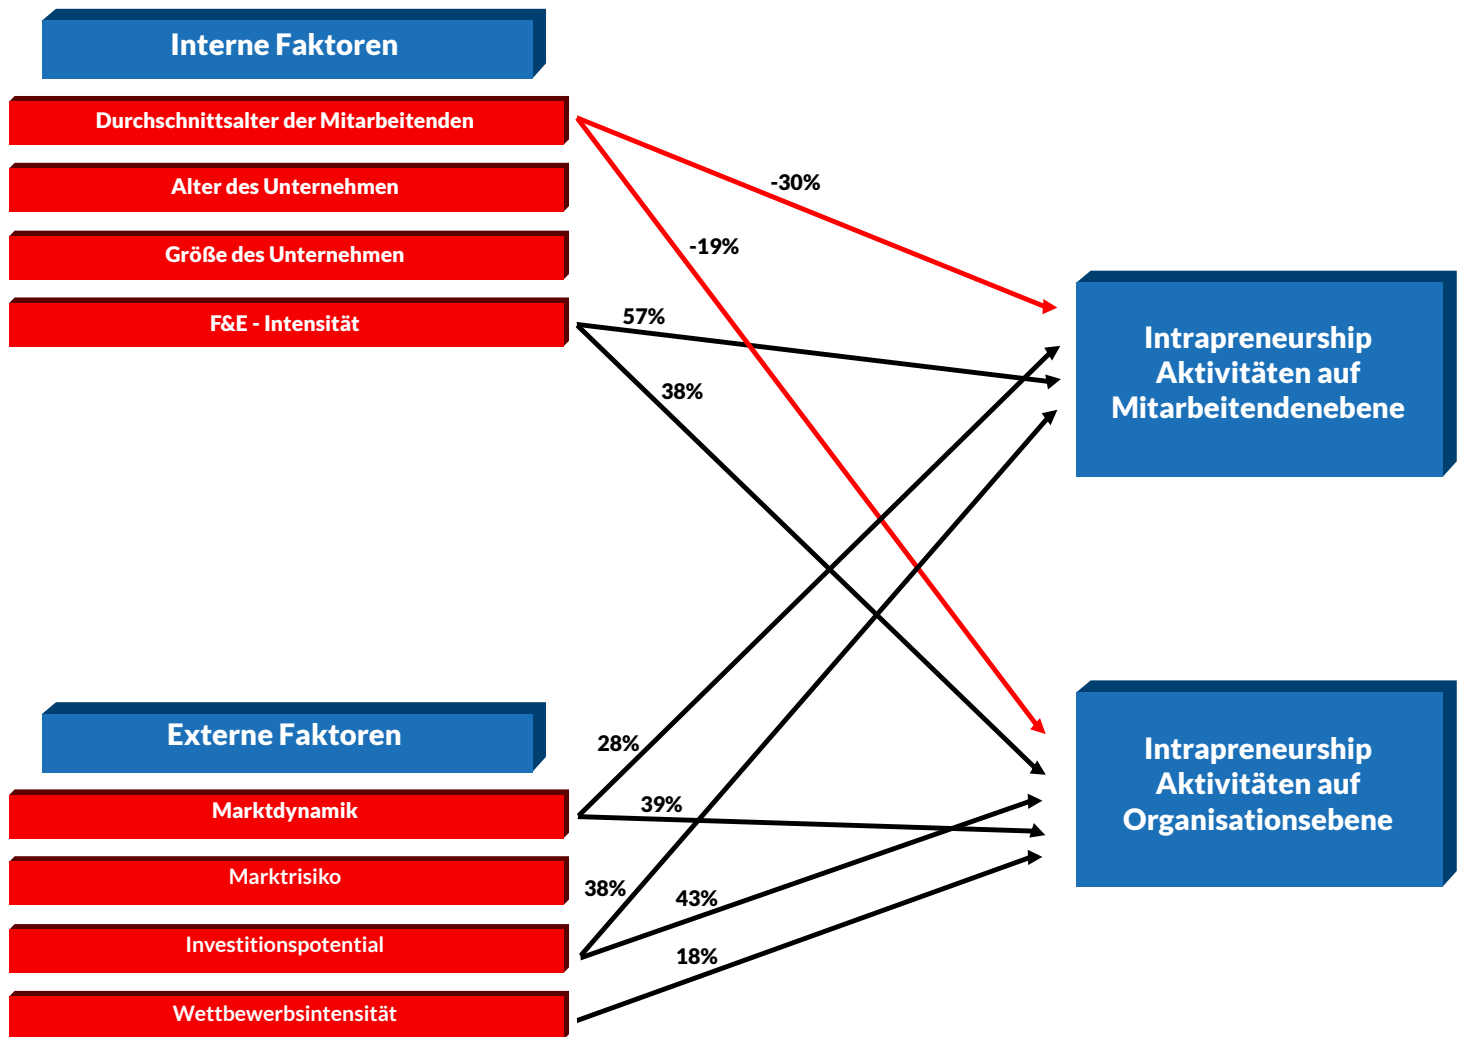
Interne Faktoren

Durchschnittsalter der Mitarbeitenden

Alter des Unternehmen

Größe des Unternehmen

F&E - Intensität

-30%

-19%

57%

38%

Intrapreneurship Aktivitäten auf Mitarbeitendenebene

Externe Faktoren

Marktdynamik

Marktrisiko

Investitionspotential

Wettbewerbsintensität

28%

39%

38%

43%

18%

Intrapreneurship Aktivitäten auf Organisationsebene